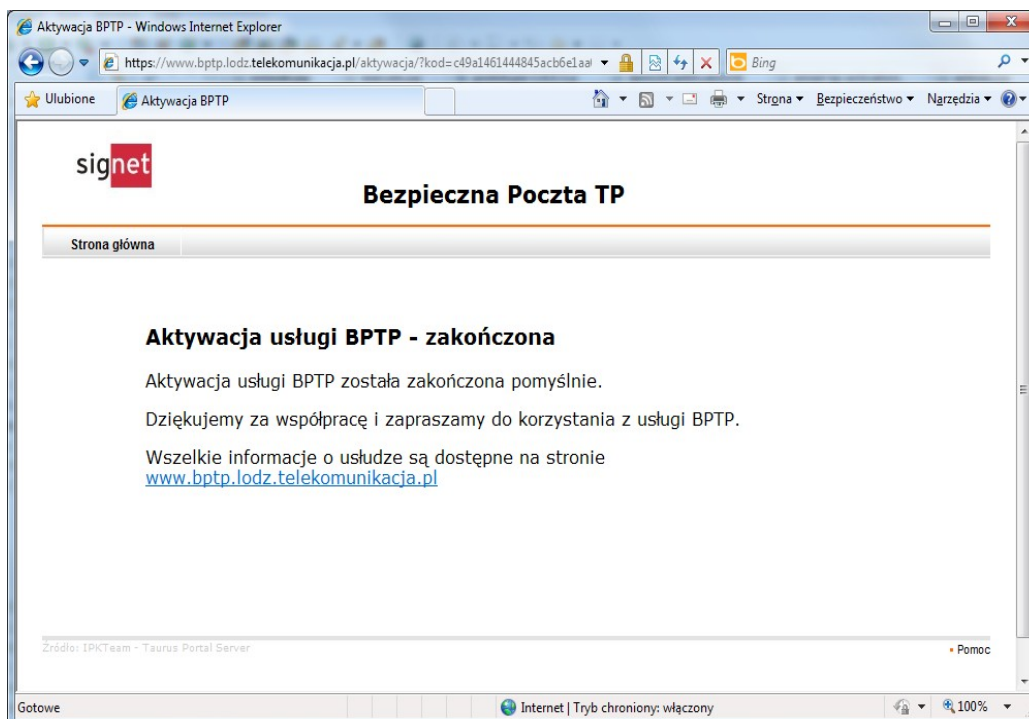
Aktywacja BPTP - Windows Internet Explorer

https://www.bptp.lodz.telekomunikacja.pl/aktywacja/?kod=c49a1461444845acb6e1aa

Bing

Ulubione

Aktywacja BPTP

Strona ▾ Bezpieczeństwo ▾ Narzędzia ▾

signet

Bezpieczna Poczta TP

Strona główna

Aktywacja usługi BPTP - zakończona

Aktywacja usługi BPTP została zakończona pomyślnie.

Dziękujemy za współpracę i zapraszamy do korzystania z usługi BPTP.

Wszelkie informacje o usłudze są dostępne na stronie www.bptp.lodz.telekomunikacja.pl

Źródło: IPKTeam - Taurus Portal Server

• Pomoc

Gotowe

Internet | Tryb chroniony: włączony

100%